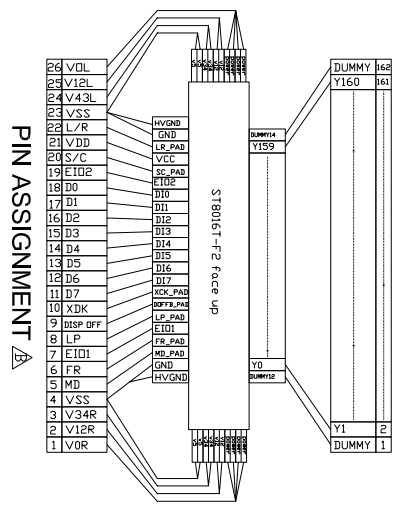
PIN ASSIGNMENT B

| 26 | VOL |
|---|---|
| 25 | V12L |
| 24 | V43L |
| 23 | VSS |
| 22 | L/R |
| 21 | VDD |
| 20 | S/C |
| 19 | EIO2 |
| 18 | D0 |
| 17 | D1 |
| 16 | D2 |
| 15 | D3 |
| 14 | D4 |
| 13 | D5 |
| 12 | D6 |
| 11 | D7 |
| 10 | XDK |
| 9 | DISP OFF |
| 8 | LP |
| 7 | EIO1 |
| 6 | FR |
| 5 | MD |
| 4 | VSS |
| 3 | V34R |
| 2 | V12R |
| 1 | V0R |

HVGND
GND
LR_PAD
VCC
SC_PAD
EIO2
DI0
DI1
DI2
DI3
DI4
DI5
DI6
DI7
XCK_PAD
DOFFB_PAD
LP_PAD
EIO1
FR_PAD
MD_PAD
GND
HVGND

ST8016T-F2 face up

DUMMY14
Y159
Y0
DUMMY12

| DUMMY | 162 |
|---|---|
| Y160 | 161 |
| Y1 | 2 |
| DUMMY | 1 |